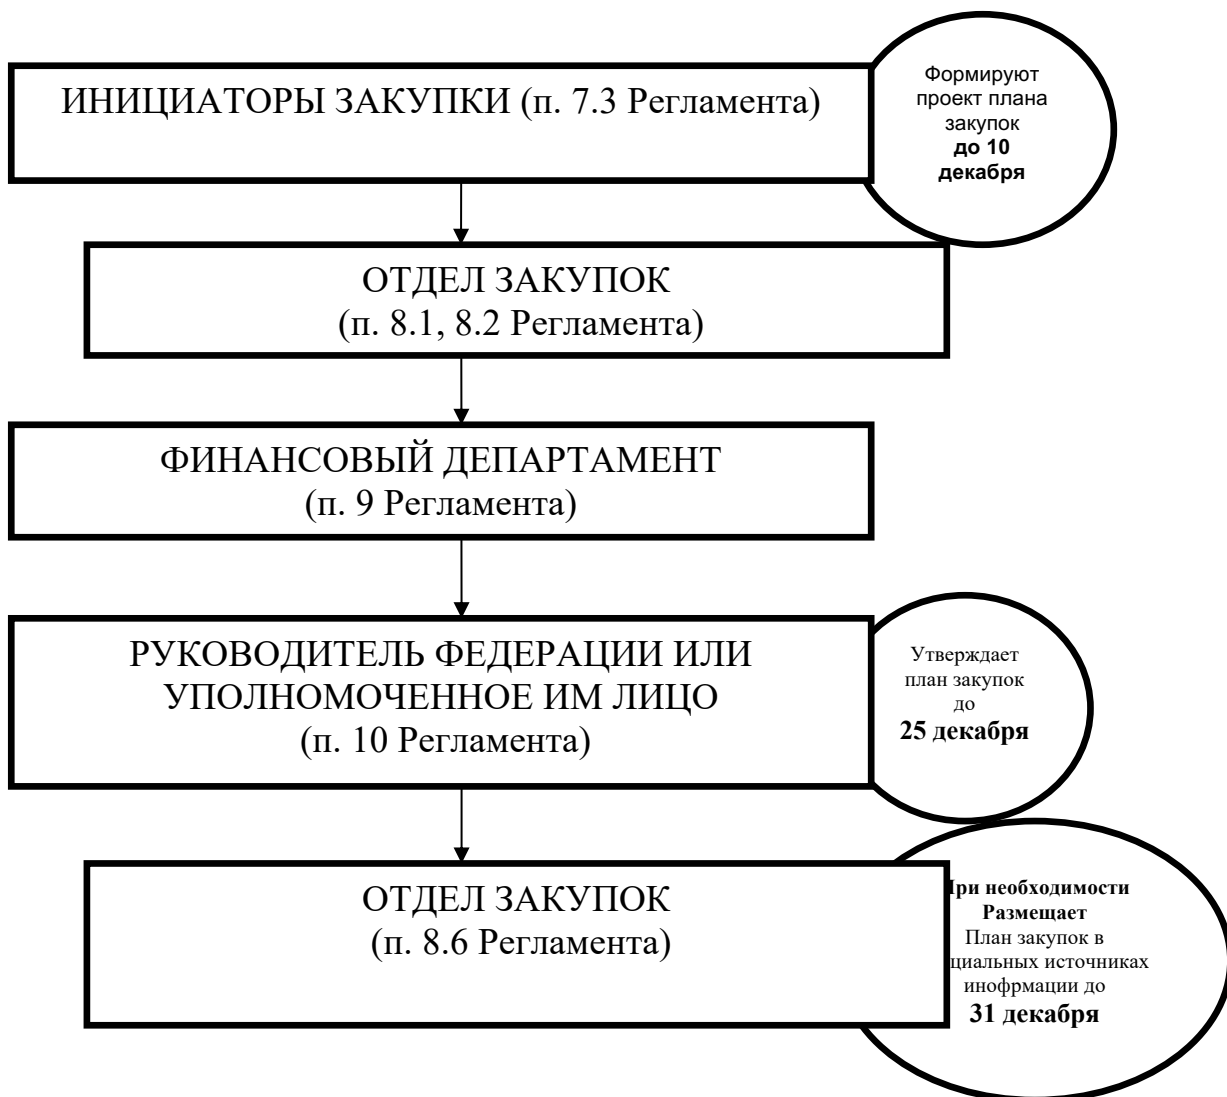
ИНИЦИАТОРЫ ЗАКУПКИ (п. 7.3 Регламента)

Формируют проект плана закупок **до 10 декабря**

ОТДЕЛ ЗАКУПОК
(п. 8.1, 8.2 Регламента)

ФИНАНСОВЫЙ ДЕПАРТАМЕНТ
(п. 9 Регламента)

РУКОВОДИТЕЛЬ ФЕДЕРАЦИИ ИЛИ УПОЛНОМОЧЕННОЕ ИМ ЛИЦО
(п. 10 Регламента)

Утверждает план закупок до **25 декабря**

ОТДЕЛ ЗАКУПОК
(п. 8.6 Регламента)

**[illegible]ри необходимости Размещает** План закупок в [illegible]циальных источниках инофрмации до **31 декабря**